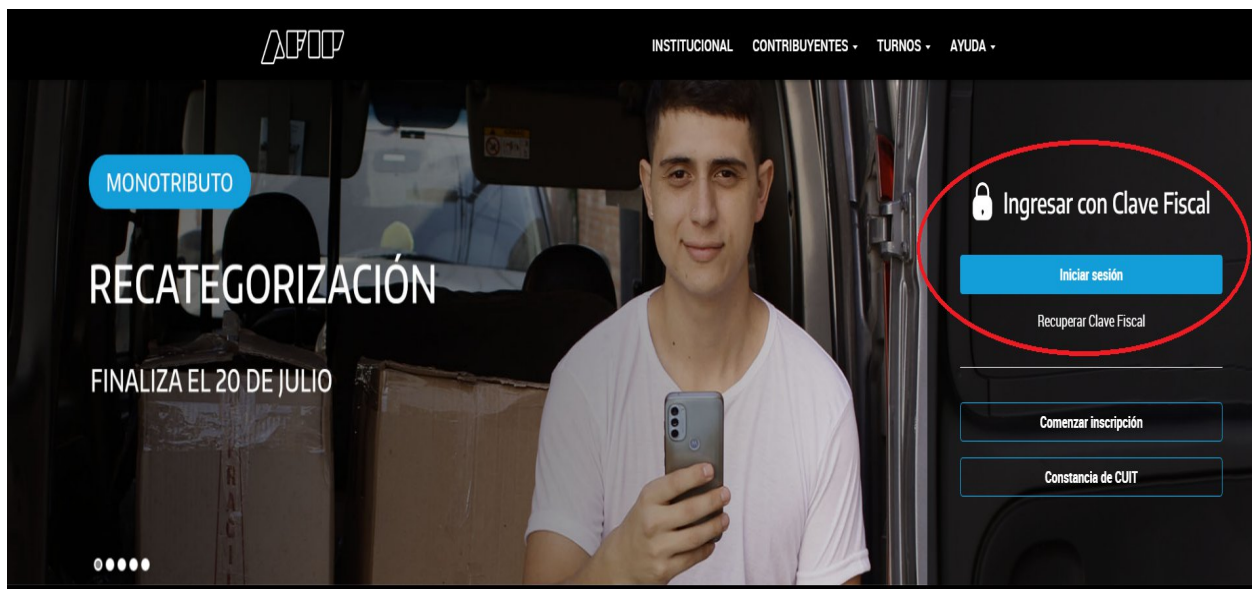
AFIP

INSTITUCIONAL CONTRIBUYENTES ▾ TURNOS ▾ AYUDA ▾

MONOTRIBUTO

RECATEGORIZACIÓN

FINALIZA EL 20 DE JULIO

Ingresar con Clave Fiscal

Iniciar sesión

Recuperar Clave Fiscal

Comenzar inscripción

Constancia de CUIT